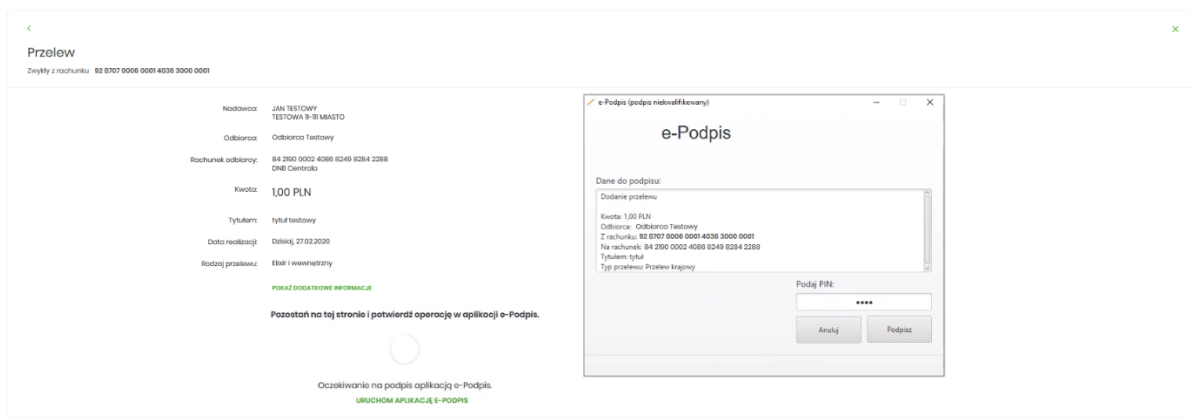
<

×

Przelew

Zwykły z rachunku 92 8707 0006 0001 4036 3000 0001

Nadawca: JAN TESTOWY TESTOWA 11-111 MIASTO

Odbiorca: Odbiorca Testowy

Rachunek odbiorcy: 84 2190 0002 4086 8249 8284 2288 DNB Centrala

Kwota: 1,00 PLN

Tytułem: tytuł testowy

Data realizacji: Dzisiaj, 27.02.2020

Rodzaj przelewu: Elixir i wewnętrzny

POKAŻ DODATKOWE INFORMACJE

Pozostań na tej stronie i potwierdź operację w aplikacji e-Podpis.

Oczekiwanie na podpis aplikacją e-Podpis.

URUCHOM APLIKACJĘ E-PODPIS

e-Podpis (podpis niekwalifikowany)

e-Podpis

Dane do podpisu:

Dodanie przelewu

Kwota: 1,00 PLN
Odbiorca: Odbiorca Testowy
Z rachunku: 92 8707 0006 0001 4036 3000 0001
Na rachunek: 84 2190 0002 4086 8249 8284 2288
Tytułem: tytuł
Typ przelewu: Przelew krajowy

Podaj PIN:

••••

Anuluj

Podpisz